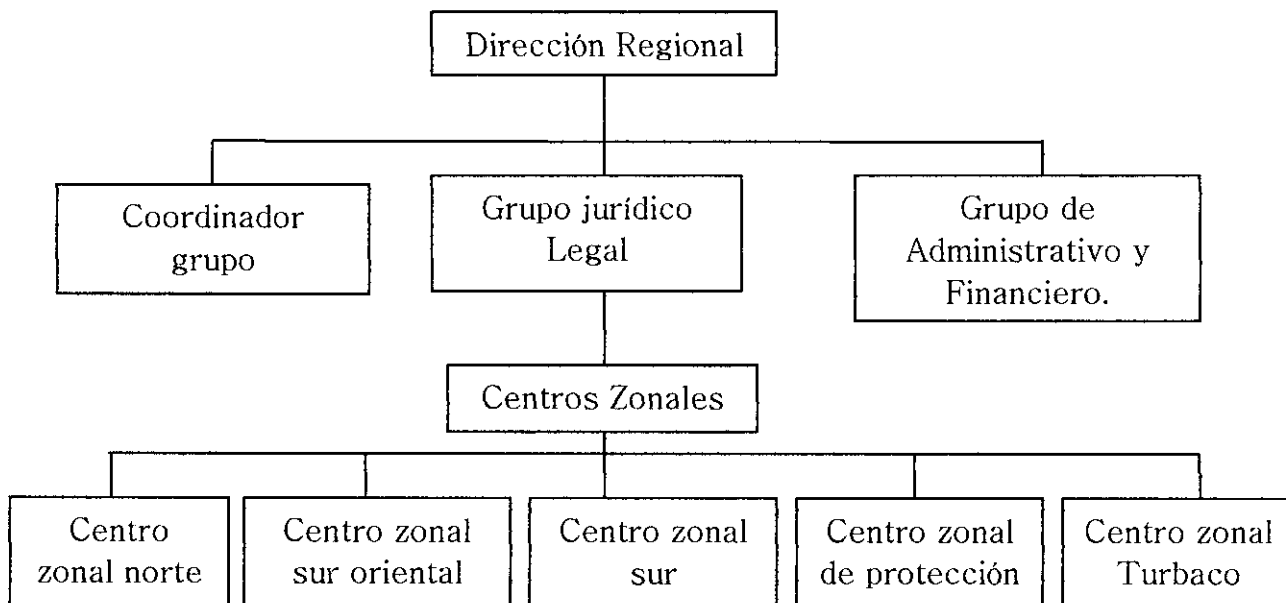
Dirección Regional

Coordinador grupo

Grupo jurídico Legal

Grupo de Administrativo y Financiero.

Centros Zonales

Centro zonal norte

Centro zonal sur oriental

Centro zonal sur

Centro zonal de protección

Centro zonal Turbaco